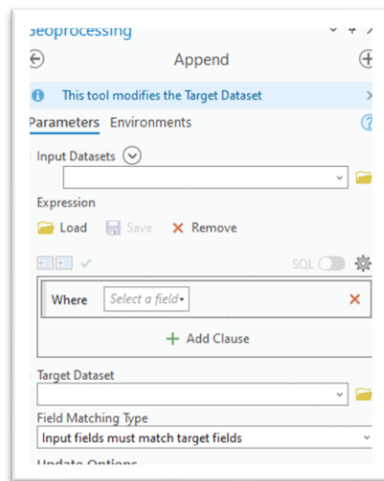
Geoprocessing

Append

This tool modifies the Target Dataset

Parameters Environments

Input Datasets

Expression

Load Save Remove

SQL

Where Select a field

Add Clause

Target Dataset

Field Matching Type

Input fields must match target fields

Update Options